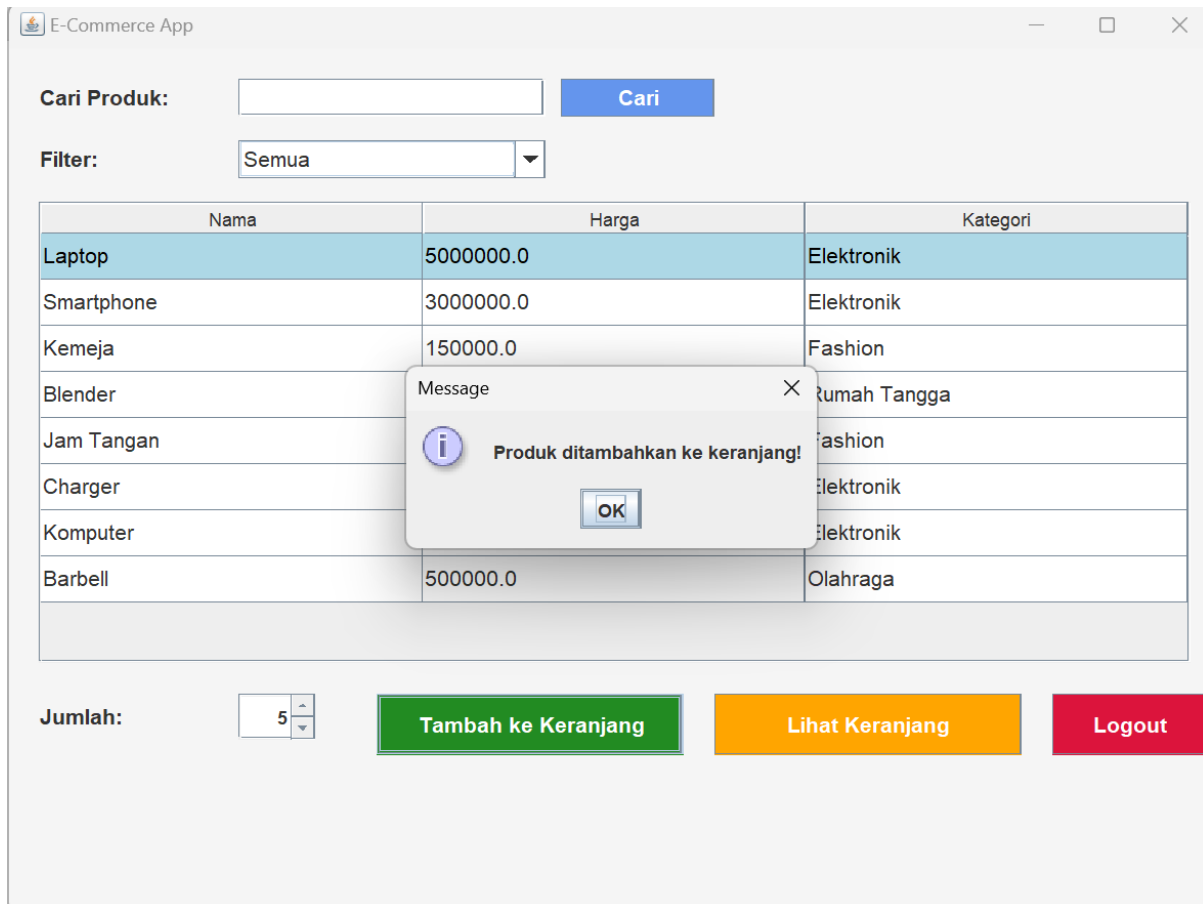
E-Commerce App

Cari Produk:
Cari

Filter:
Semua

| Nama | Harga | Kategori |
|---|---|---|
| Laptop | 5000000.0 | Elektronik |
| Smartphone | 3000000.0 | Elektronik |
| Kemeja | 150000.0 | Fashion |
| Blender | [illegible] | Rumah Tangga |
| Jam Tangan | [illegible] | Fashion |
| Charger | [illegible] | Elektronik |
| Komputer | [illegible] | Elektronik |
| Barbell | 500000.0 | Olahraga |

Message
Produk ditambahkan ke keranjang!
OK

Jumlah:
5
Tambah ke Keranjang
Lihat Keranjang
Logout